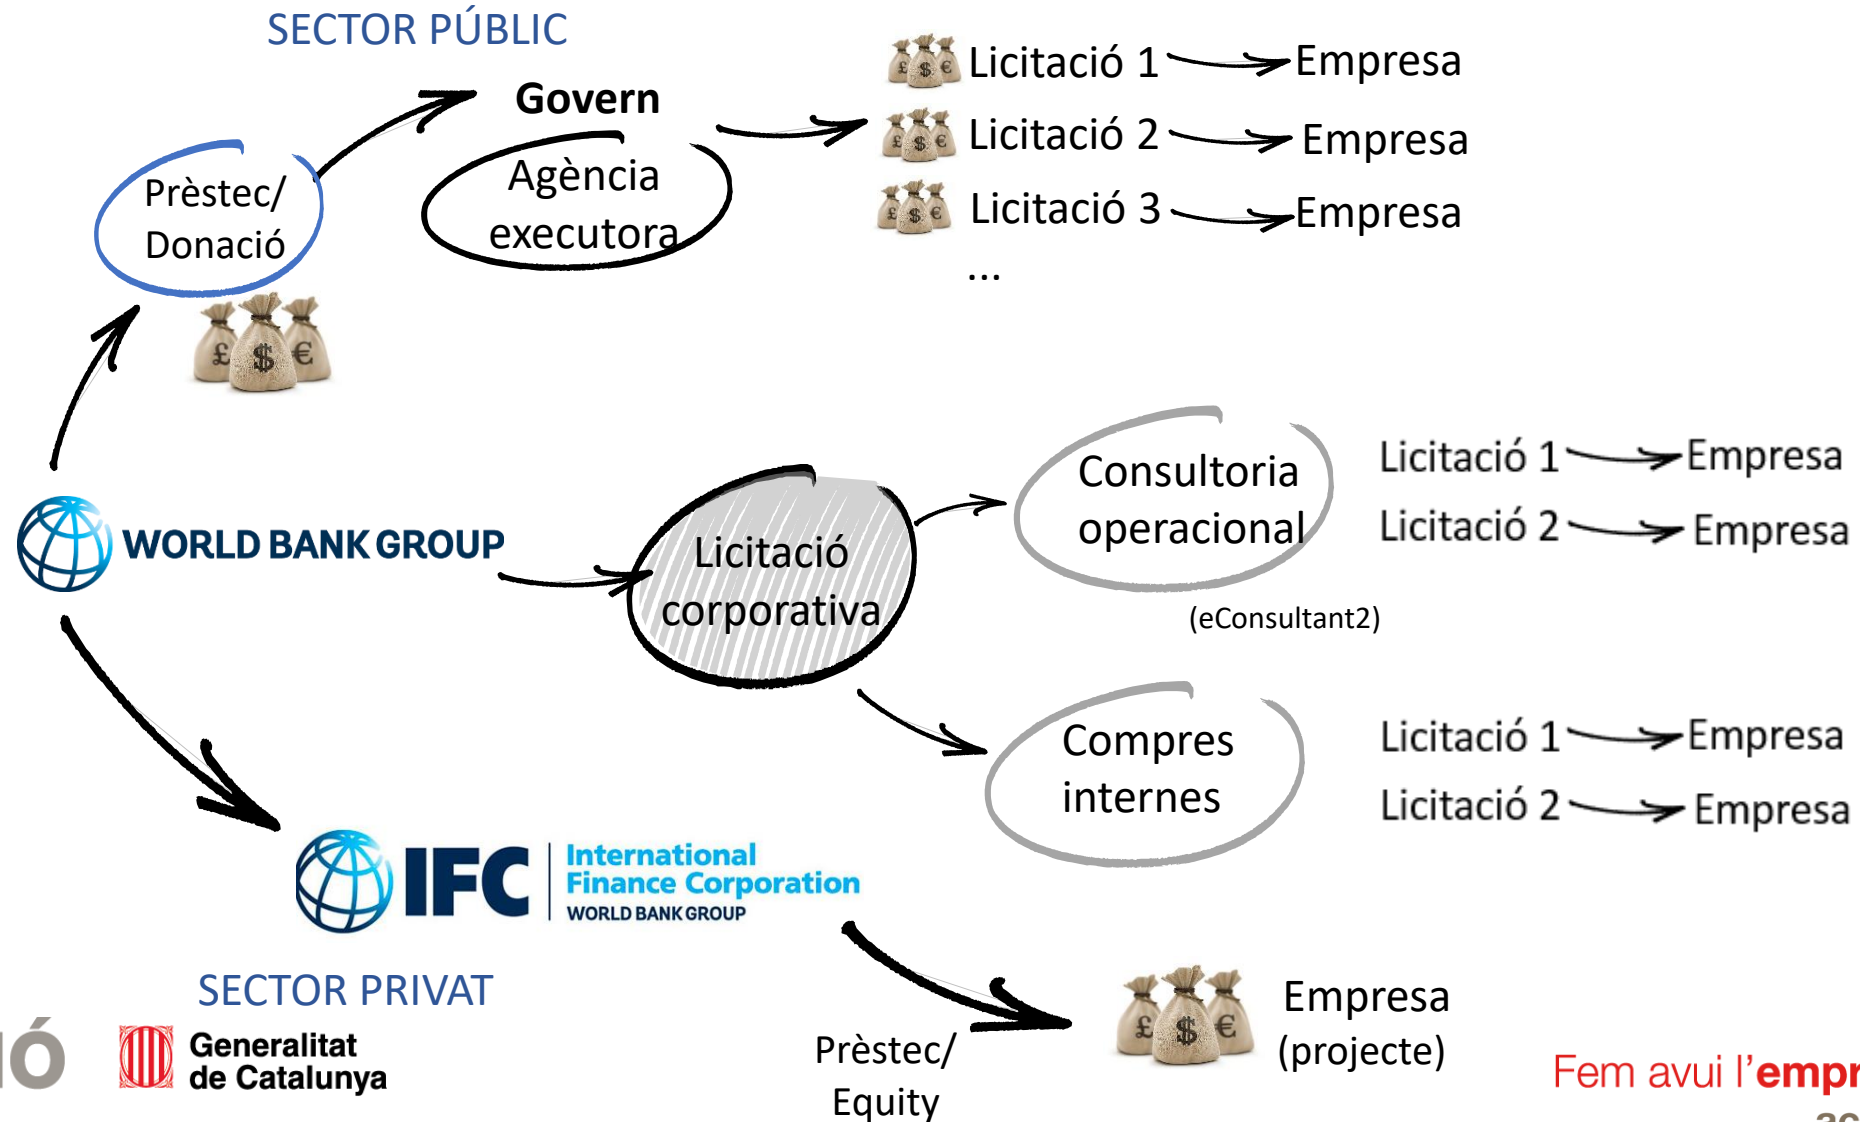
SECTOR PÚBLIC

Govern

Agència executora

Licitació 1 Empresa
Licitació 2 Empresa
Licitació 3 Empresa
...

Prèstec/ Donació

WORLD BANK GROUP

Licitació corporativa

Consultoria operacional

(eConsultant2)

Licitació 1 Empresa
Licitació 2 Empresa

Compres internes

Licitació 1 Empresa
Licitació 2 Empresa

IFC International Finance Corporation WORLD BANK GROUP

SECTOR PRIVAT

Prèstec/ Equity

Empresa (projecte)

IÓ

Generalitat de Catalunya

Fem avui l'empr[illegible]